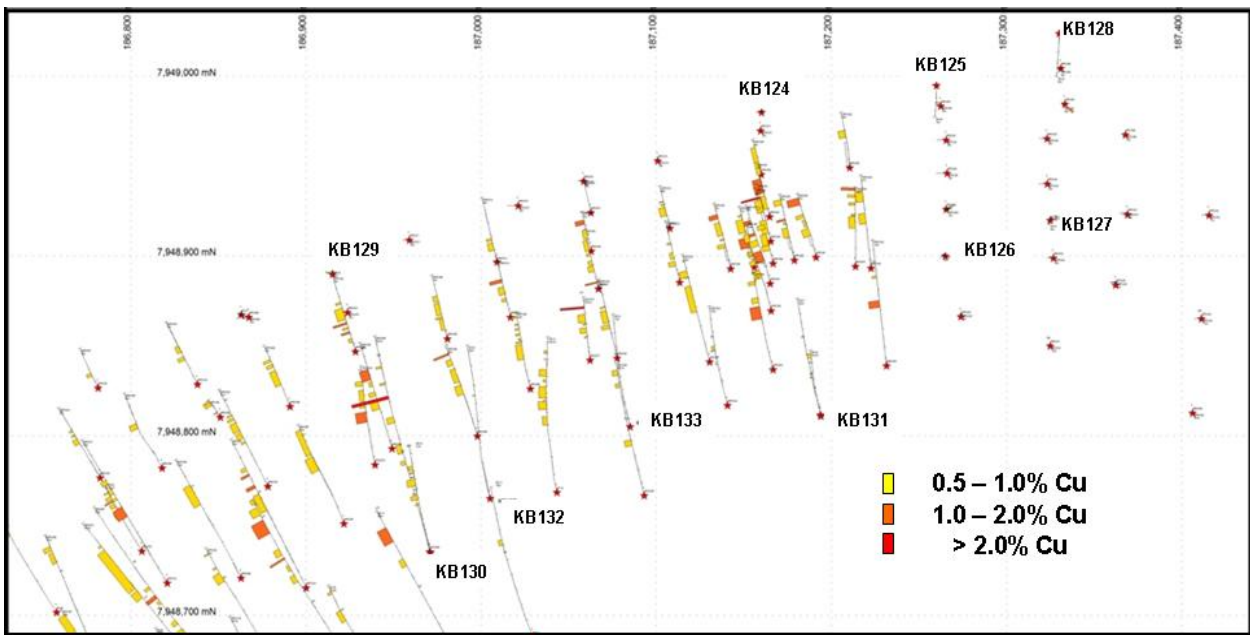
186,800
186,900
187,000
187,100
187,200
187,300
187,400

7,949,000 mN
7,948,900 mN
7,948,800 mN
7,948,700 mN

KB128
KB125
KB124
KB129
KB127
KB126
KB133
KB131
KB132
KB130

0.5 – 1.0% Cu
1.0 – 2.0% Cu
> 2.0% Cu